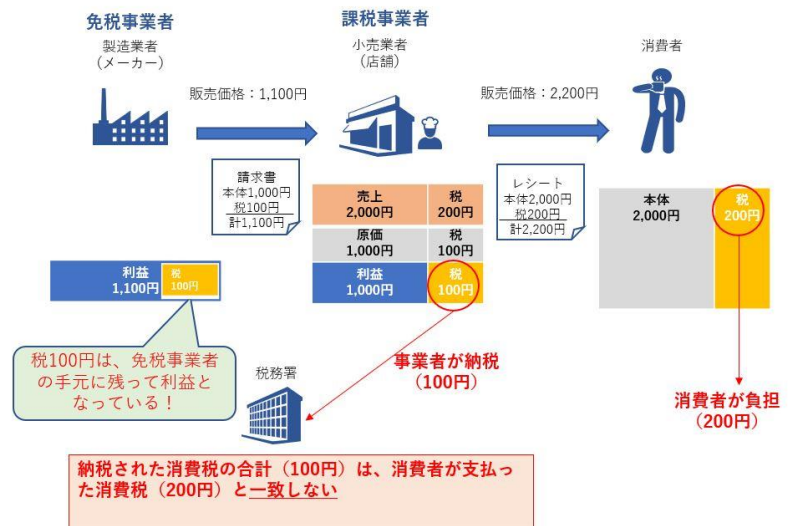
免税事業者
製造業者
(メーカー)

課税事業者
小売業者
(店舗)

消費者

販売価格:1,100円

販売価格:2,200円

請求書
本体1,000円
税100円
計1,100円

レシート
本体2,000円
税200円
計2,200円

| 売上 2,000円 | 税 200円 |
|---|---|
| 原価 1,000円 | 税 100円 |
| 利益 1,000円 | 税 100円 |

| 本体 2,000円 | 税 200円 |
|---|---|

| 利益 1,100円 | 税 100円 |
|---|---|

税100円は、免税事業者の手元に残って利益となっている!

税務署

事業者が納税
(100円)

消費者が負担
(200円)

納税された消費税の合計(100円)は、消費者が支払った消費税(200円)と一致しない